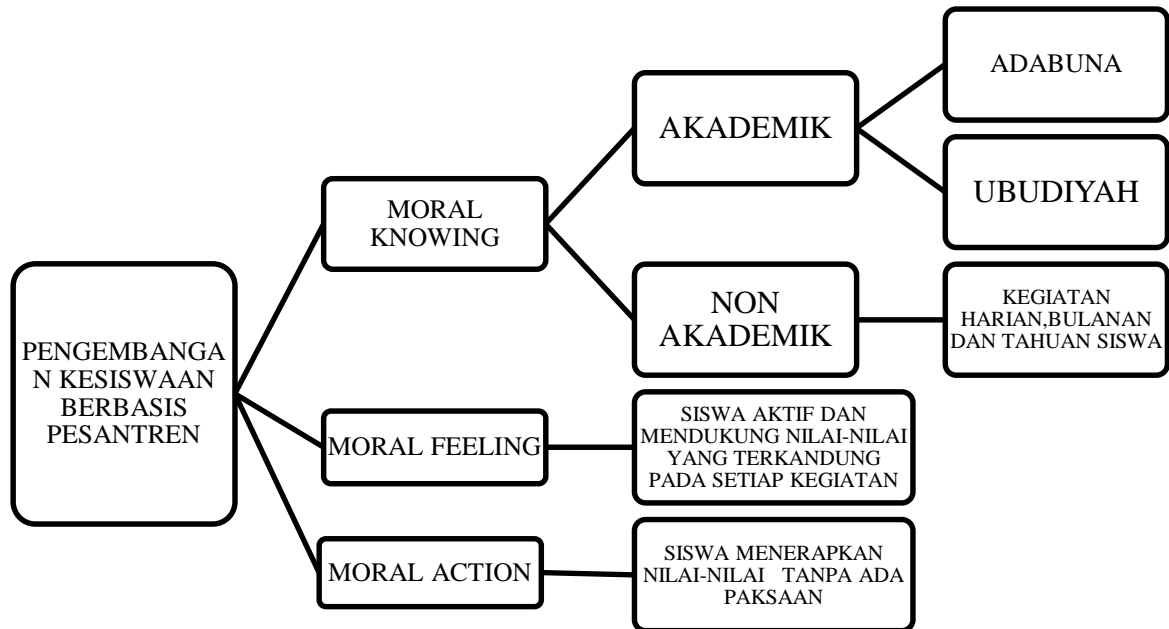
PENGEMBANGAN KESISWAAN BERBASIS PESANTREN

MORAL KNOWING

AKADEMIK

ADABUNA

UBUDIYAH

NON AKADEMIK

KEGIATAN HARIAN,BULANAN DAN TAHUAN SISWA

MORAL FEELING

SISWA AKTIF DAN MENDUKUNG NILAI-NILAI YANG TERKANDUNG PADA SETIAP KEGIATAN

MORAL ACTION

SISWA MENERAPKAN NILAI-NILAI TANPA ADA PAKSAAN